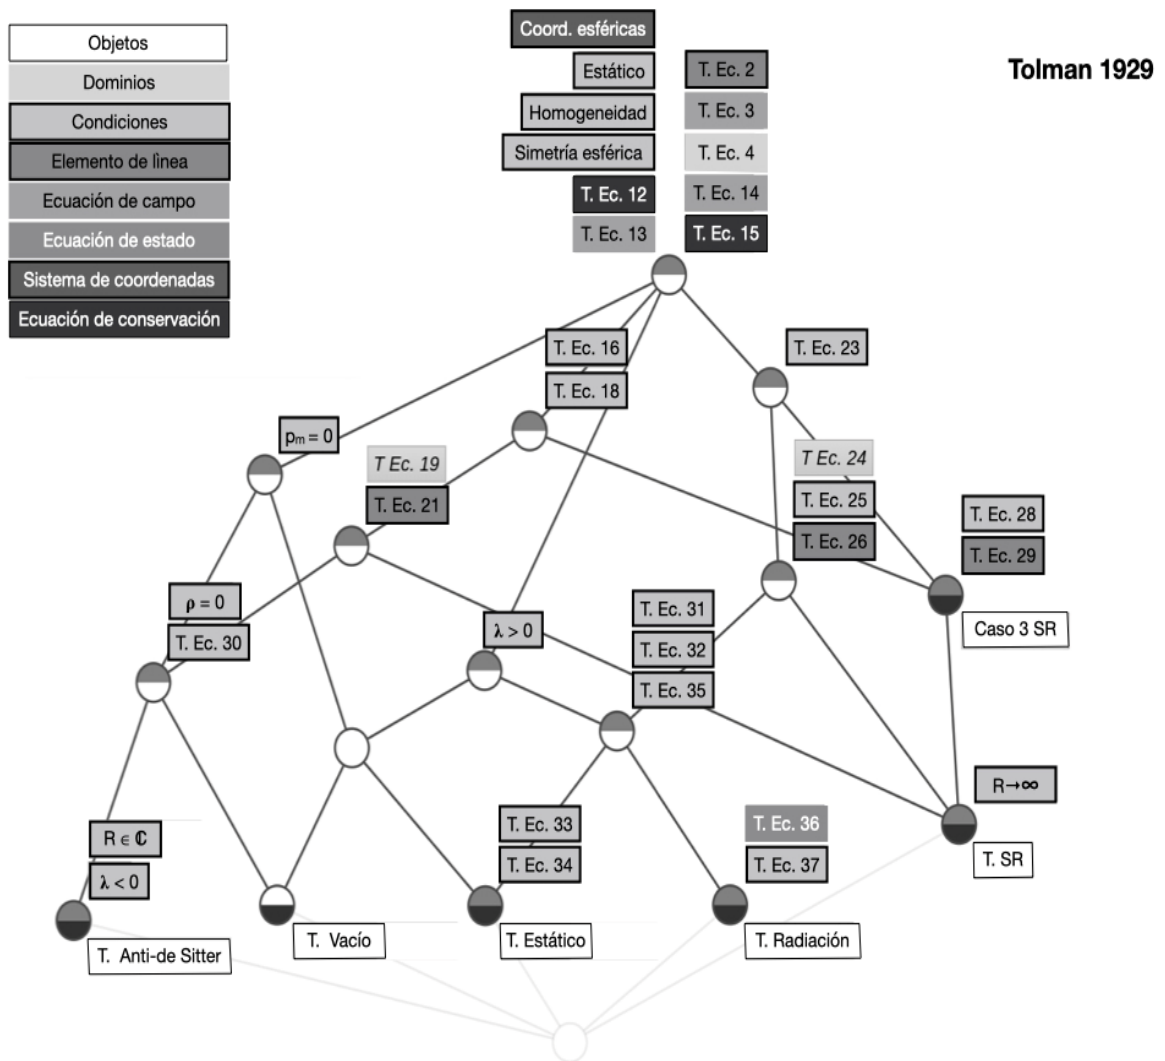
Objetos
Dominios
Condiciones
Elemento de línea
Ecuación de campo
Ecuación de estado
Sistema de coordenadas
Ecuación de conservación

Tolman 1929

Coord. esféricas
Estático
Homogeneidad
Simetría esférica
T. Ec. 12
T. Ec. 13
T. Ec. 2
T. Ec. 3
T. Ec. 4
T. Ec. 14
T. Ec. 15

T. Ec. 16
T. Ec. 18
T. Ec. 23
$p_m = 0$
T Ec. 19
T. Ec. 21
T Ec. 24
T. Ec. 25
T. Ec. 26
T. Ec. 28
T. Ec. 29
Caso 3 SR
$\rho = 0$
T. Ec. 30
$\lambda > 0$
T. Ec. 31
T. Ec. 32
T. Ec. 35
R→∞
$R \in \mathbb{C}$
$\lambda < 0$
T. Ec. 33
T. Ec. 34
T. Ec. 36
T. Ec. 37
T. SR
T. Anti-de Sitter
T. Vacío
T. Estático
T. Radiación